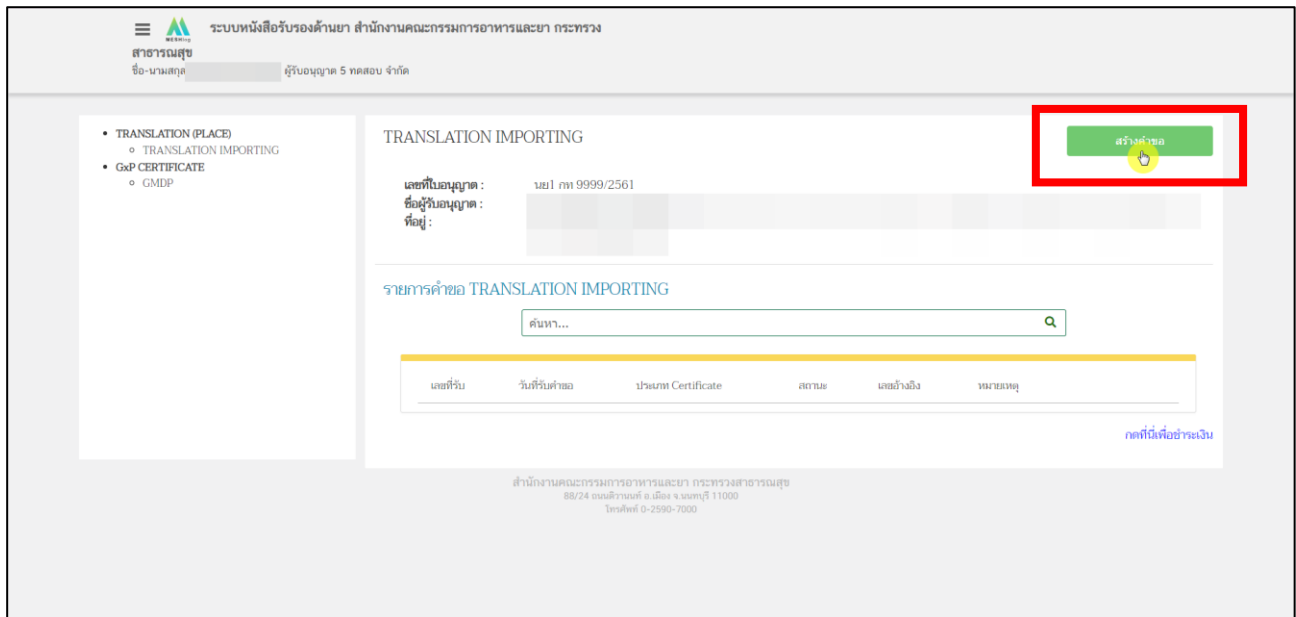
ระบบหนังสือรับรองด้านยา สำนักงานคณะกรรมการอาหารและยา กระทรวงสาธารณสุข
ชื่อ-นามสกุล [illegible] ผู้รับอนุญาต 5 ทดสอบ จำกัด

- TRANSLATION (PLACE)
  - TRANSLATION IMPORTING
- GxP CERTIFICATE
  - GMDP

TRANSLATION IMPORTING

สร้างคำขอ

เลขที่ใบอนุญาต : นย1 กท 9999/2561
ชื่อผู้รับอนุญาต : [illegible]
ที่อยู่ : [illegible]

รายการคำขอ TRANSLATION IMPORTING

ค้นหา...

| เลขที่รับ | วันที่รับคำขอ | ประเภท Certificate | สถานะ | เลขอ้างอิง | หมายเหตุ |
|---|---|---|---|---|---|

กดที่นี่เพื่อชำระเงิน

สำนักงานคณะกรรมการอาหารและยา กระทรวงสาธารณสุข
88/24 ถนนติวานนท์ อ.เมือง จ.นนทบุรี 11000
โทรศัพท์ 0-2590-7000